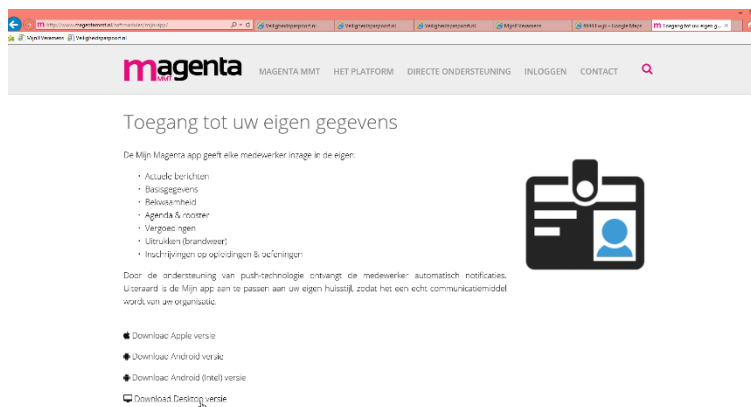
http://www.magentaportal.nl/software/mijn-app/

Veiligheidsportaal | Veiligheidsportaal | Veiligheidsportaal | MijnVeramans | MMTlogin - Google Maps | Toegang tot uw eigen g...

MijnVeramans | Veiligheidsportaal

magenta MMT

MAGENTA MMT HET PLATFORM DIRECTE ONDERSTEUNING INLOGGEN CONTACT

Toegang tot uw eigen gegevens

De Mijn Magenta app geeft elke medewerker inzage in de eigen:

- Actuele berichten
- Basisgegevens
- Bekwaamheid
- Agenda & rooster
- Vergoedingen
- Uitrukken (brandweer)
- Inschrijvingen op opleidingen & oefeningen

Door de ondersteuning van push-technologie ontvangt de medewerker automatisch notificaties. Uiteraard is de Mijn app aan te passen aan uw eigen huisstijl, zodat het een echt communicatiemiddel wordt van uw organisatie.

Download Apple versie

Download Android versie

Download Android (Intel) versie

Download Desktop versie